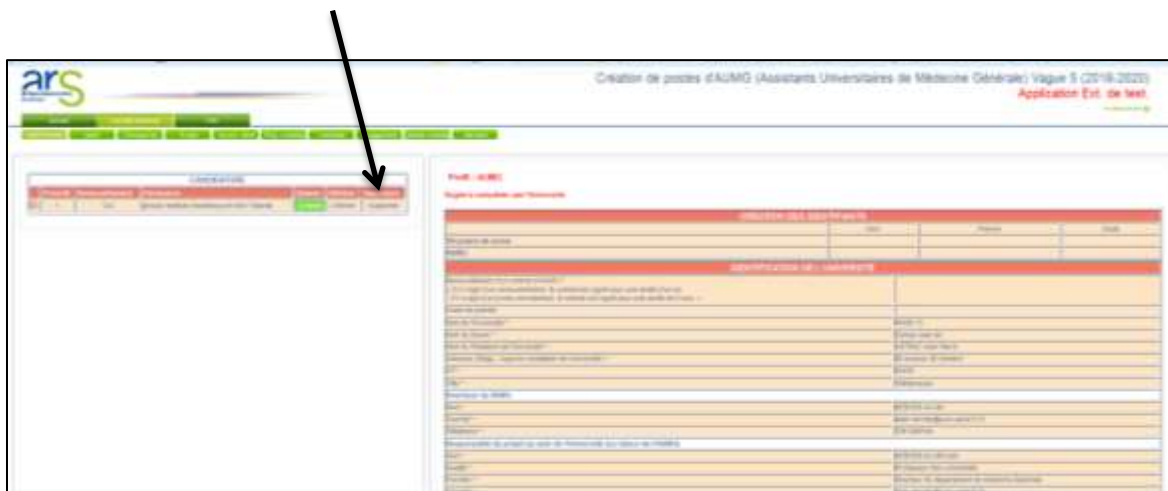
ars

Création de postes d'AUMG (Assistants Universitaires de Médecine Générale) Vague 5 (2019-2020)
Application Ext. de test

CANDIDATURE

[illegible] Valider Supprimer

Profil : AUMG

IDENTIFICATION DE L'UNIVERSITE

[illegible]